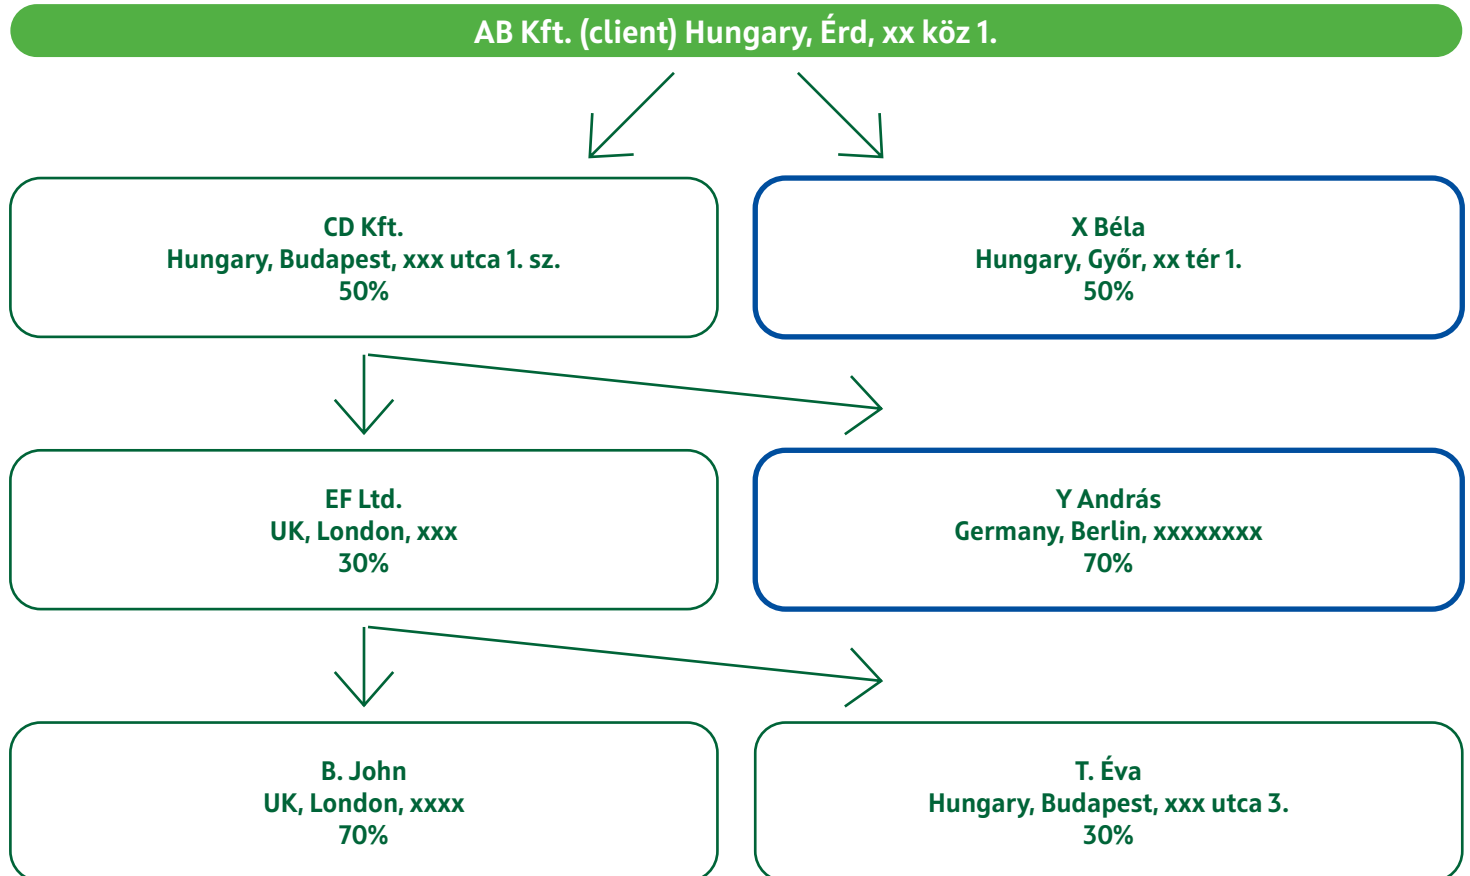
AB Kft. (client) Hungary, Érd, xx köz 1.

CD Kft.
Hungary, Budapest, xxx utca 1. sz.
50%

X Béla
Hungary, Győr, xx tér 1.
50%

EF Ltd.
UK, London, xxx
30%

Y András
Germany, Berlin, xxxxxxxx
70%

B. John
UK, London, xxxx
70%

T. Éva
Hungary, Budapest, xxx utca 3.
30%